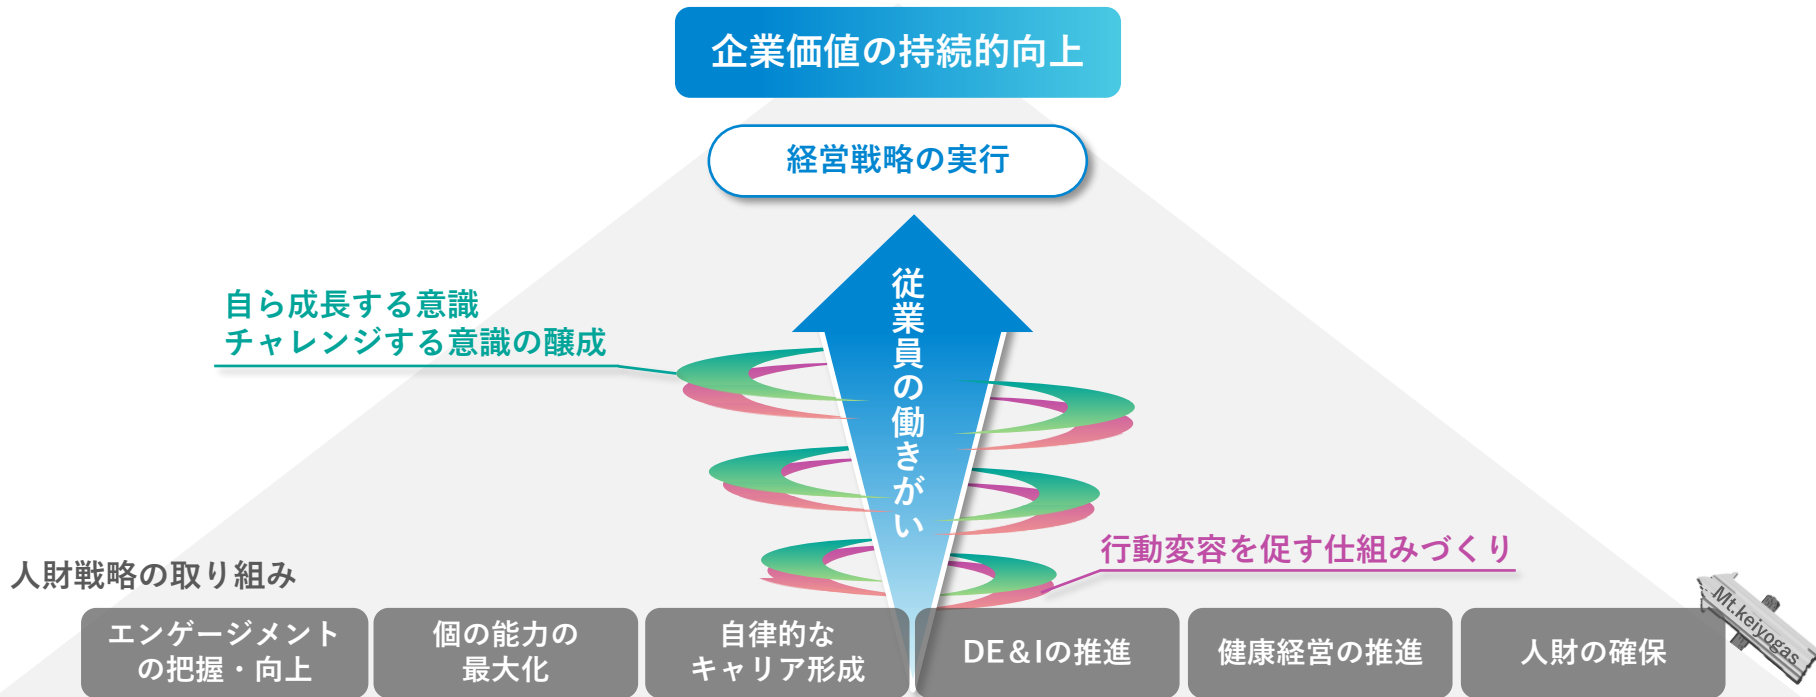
企業価値の持続的向上

経営戦略の実行

従業員の働きがい

自ら成長する意識
チャレンジする意識の醸成

行動変容を促す仕組みづくり

人財戦略の取り組み

エンゲージメントの把握・向上

個の能力の最大化

自律的なキャリア形成

DE＆Iの推進

健康経営の推進

人財の確保

Mt.keiyogas